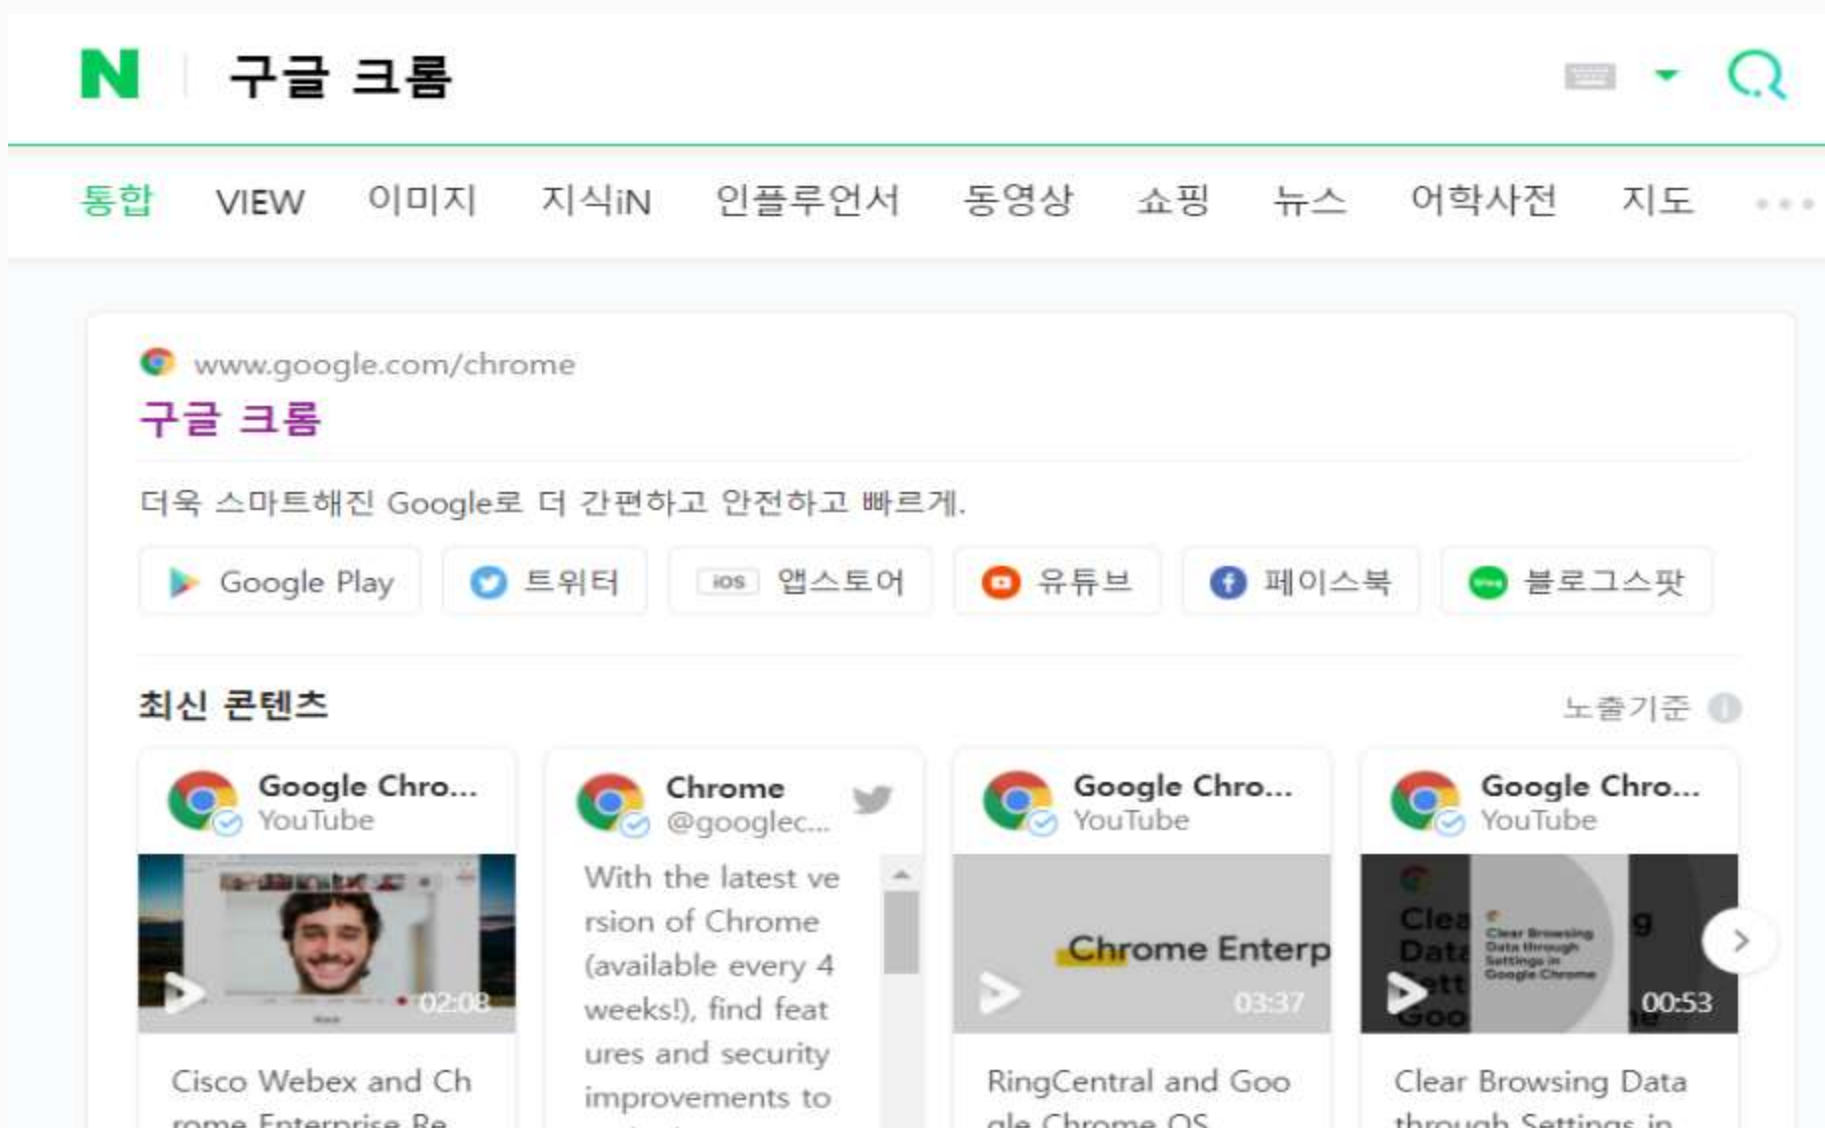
N 구글 크롬

통합 VIEW 이미지 지식iN 인플루언서 동영상 쇼핑 뉴스 어학사전 지도 ···

www.google.com/chrome

구글 크롬

더욱 스마트해진 Google로 더 간편하고 안전하고 빠르게.

Google Play 트위터 iOS 앱스토어 유튜브 페이스북 블로그스팟

최신 콘텐츠 노출기준

Google Chro... YouTube 02:08 Cisco Webex and Chrome Enterprise Re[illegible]

Chrome @googlec... With the latest version of Chrome (available every 4 weeks!), find features and security improvements to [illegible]

Google Chro... YouTube Chrome Enterp 03:37 RingCentral and Google Chrome OS

Google Chro... YouTube Clear Data Sett Goo Clear Browsing Data through Settings in Google Chrome 00:53 Clear Browsing Data through Settings in